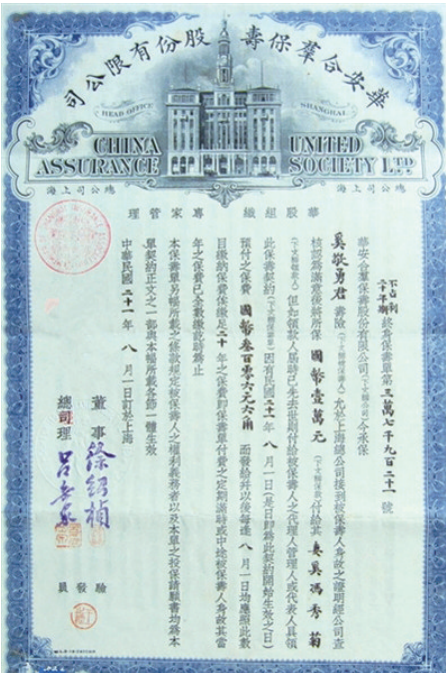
華安合羣保壽股份有限公司

HEAD OFFICE SHANGHAI

CHINA UNITED ASSURANCE SOCIETY LTD.

上海總公司　上海總公司

華股組織　專家管理

下名詞十年期　第三萬七千九百五十一號

華安合羣保壽股份有限公司（下稱本公司）今承保

吳張勇君　書投（下稱被保險人）之保險並由上海總公司接到被保險人身故之證明並經公司查核認爲滿意後即將

國幣壹萬元　付給（下稱保險金額）妻吳馮秀菊

（下稱受款人）但如彼時受款人亡故則付給被保險人之代理人或管理人或代表人具領

此保單係約（下稱保險期限）因有民國二十一年八月一日（下稱約期）起算

預付之保費　國幣叁百貳拾六元六角　而每年於是日即八月一日起照此數

目繳付滿保險期限之十年之保費則按本保單所附之各種條款中所定之被保險人之權利亦當

年之保費照常繳至被保險人身故之年止

本保單所附之各條款均由本保單另頁所載之條款定明爲本保單之一部份

本單與訂約書及總公司所發給本保單之一切附件爲一體生效

中華民國二十一年八月一日訂於上海

董事　徐紹楨

總理　呂岳泉

驗　發　員